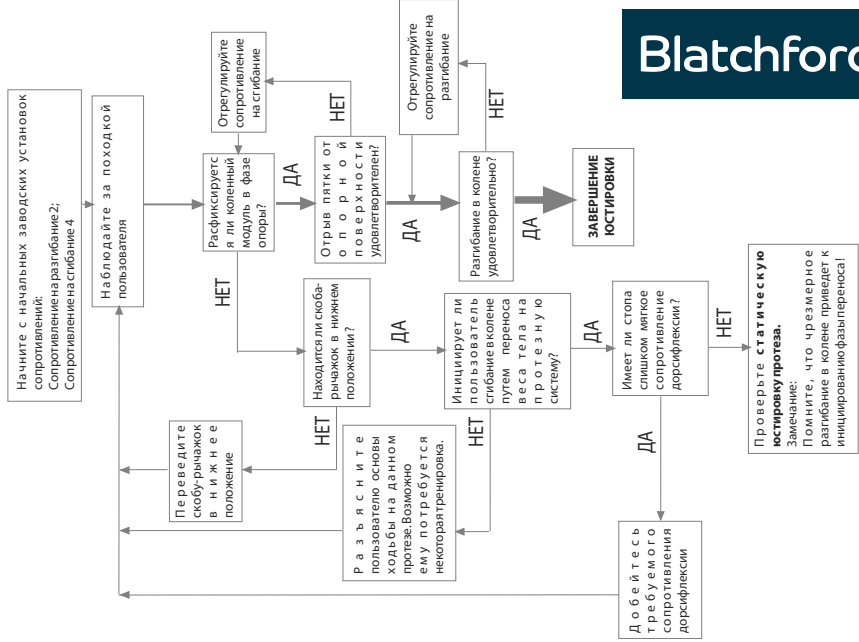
Blatchford

Начните с начальных заводских установок сопротивлений:
Сопротивление на разгибание 2;
Сопротивление на сгибание 4

Наблюдайте за походкой пользователя

Отрегулируйте сопротивление на сгибание

НЕТ

Фиксируется ли коленный модуль в фазе опоры?

ДА

Отрыв пятки от опорной поверхности удовлетворителен?

Отрегулируйте сопротивление на разгибание

НЕТ

ДА

Разгибание в колене удовлетворительно?

ДА

ЗАВЕРШЕНИЕ ЮСТИРОВКИ

НЕТ

Находится ли скоба-рычажок в нижнем положении?

ДА

Инициирует ли пользователь сгибание в колене путем переноса веса тела на протезную систему?

ДА

Имеет ли стопа слишком мягкое сопротивление дорсифлексии?

НЕТ

Проверьте статическую юстировку протеза.
Замечание:
Помните, что чрезмерное разгибание в колене приведет к инициированию фазы переноса!

НЕТ

Переведите скобу-рычажок в нижнее положение

Разъясните пользователю основы ходьбы на данном протезе. Возможно ему потребуется некоторая тренировка.

НЕТ

ДА

Добейтесь требуемого сопротивления дорсифлексии